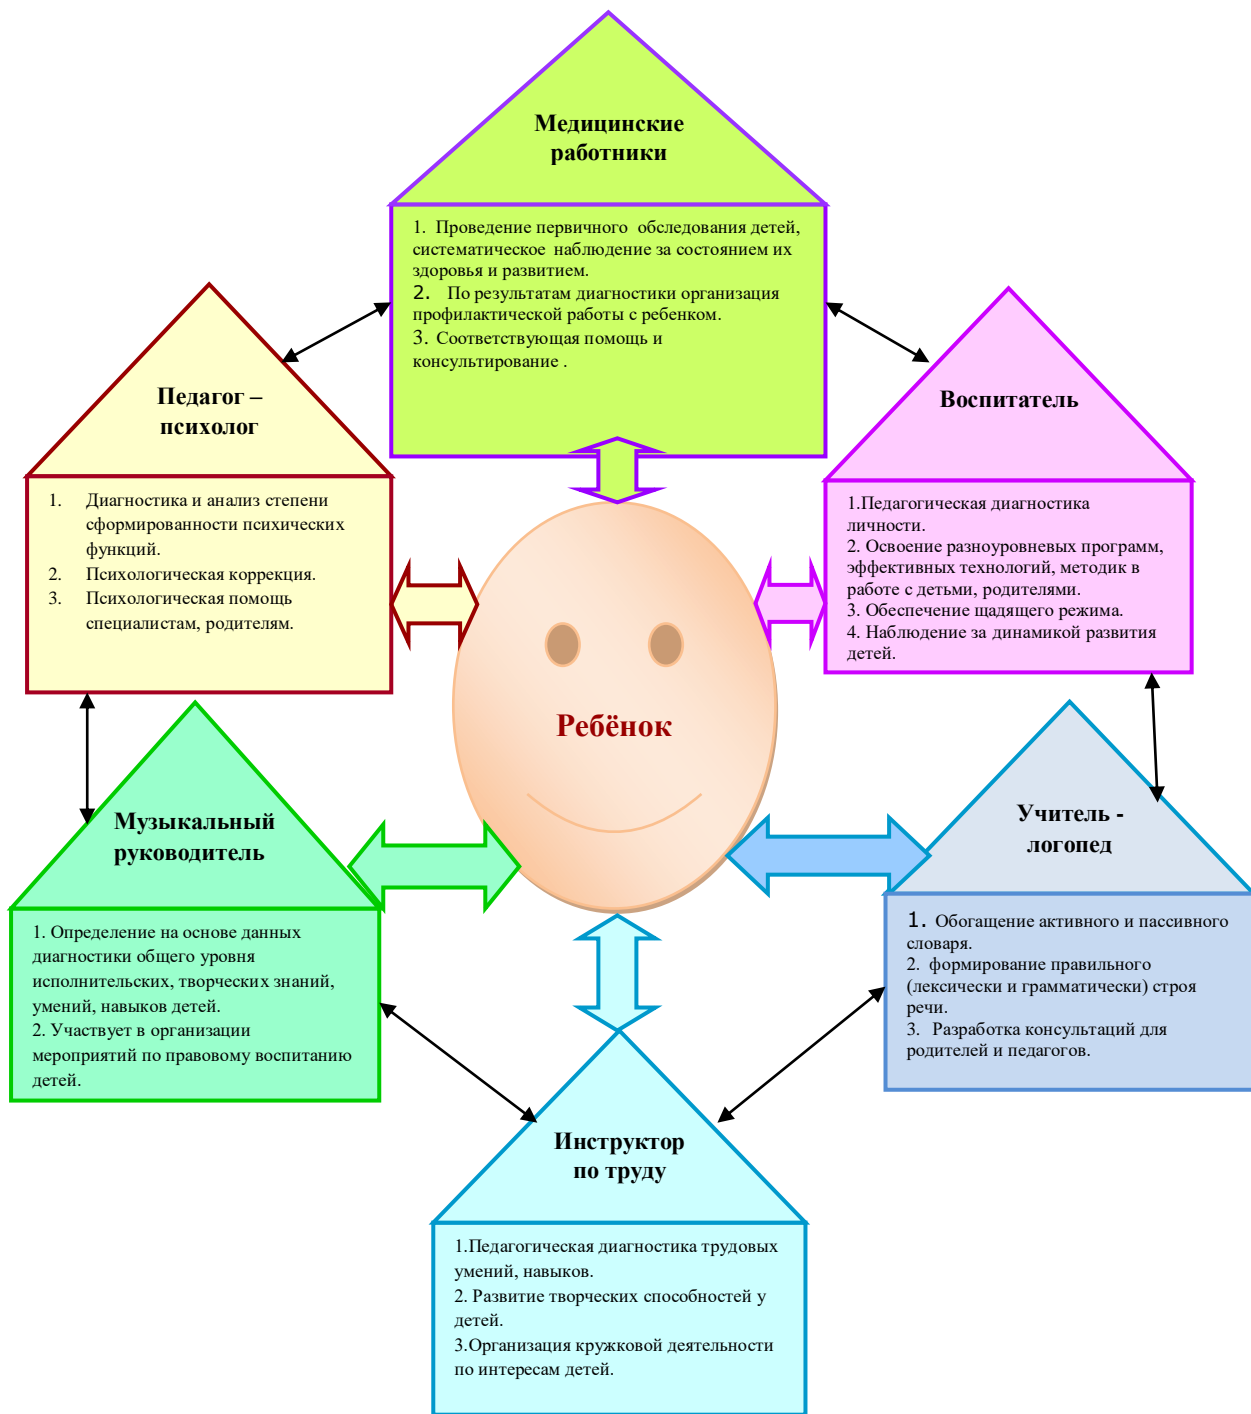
Медицинские работники

1. Проведение первичного обследования детей, систематическое наблюдение за состоянием их здоровья и развитием.
2. По результатам диагностики организация профилактической работы с ребенком.
3. Соответствующая помощь и консультирование .

Педагог – психолог

1. Диагностика и анализ степени сформированности психических функций.
2. Психологическая коррекция.
3. Психологическая помощь специалистам, родителям.

Воспитатель

1.Педагогическая диагностика личности.
2. Освоение разноуровневых программ, эффективных технологий, методик в работе с детьми, родителями.
3. Обеспечение щадящего режима.
4. Наблюдение за динамикой развития детей.

Ребёнок

Музыкальный руководитель

1. Определение на основе данных диагностики общего уровня исполнительских, творческих знаний, умений, навыков детей.
2. Участвует в организации мероприятий по правовому воспитанию детей.

Учитель - логопед

1. Обогащение активного и пассивного словаря.
2. формирование правильного (лексически и грамматически) строя речи.
3. Разработка консультаций для родителей и педагогов.

Инструктор по труду

1.Педагогическая диагностика трудовых умений, навыков.
2. Развитие творческих способностей у детей.
3.Организация кружковой деятельности по интересам детей.